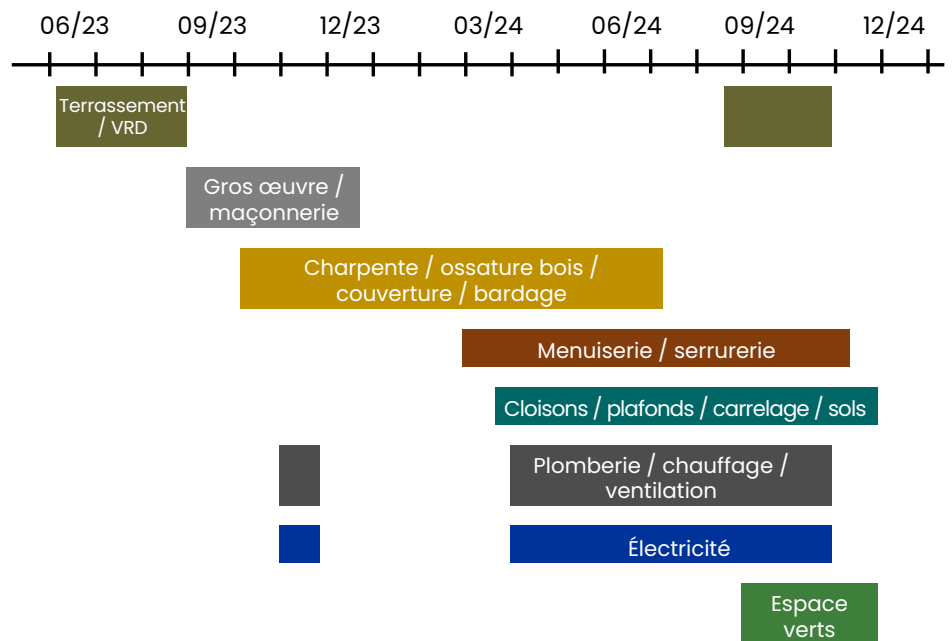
06/23 09/23 12/23 03/24 06/24 09/24 12/24

Terrassement / VRD

Gros œuvre / maçonnerie

Charpente / ossature bois / couverture / bardage

Menuiserie / serrurerie

Cloisons / plafonds / carrelage / sols

Plomberie / chauffage / ventilation

Électricité

Espace verts